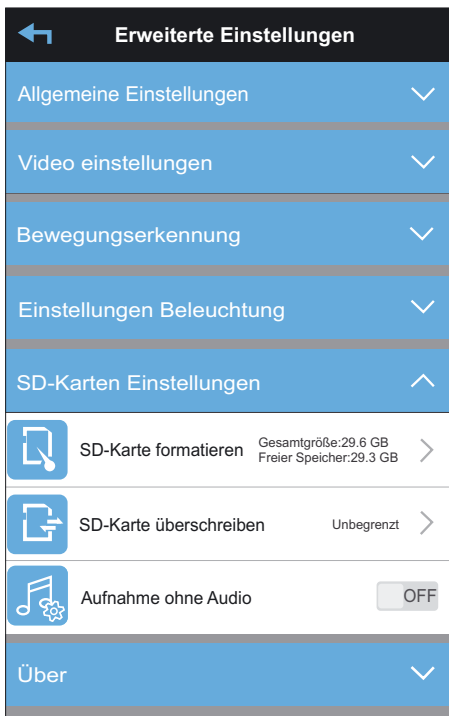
Erweiterte Einstellungen

Allgemeine Einstellungen

Video einstellungen

Bewegungserkennung

Einstellungen Beleuchtung

SD-Karten Einstellungen

SD-Karte formatieren
Gesamtgröße:29.6 GB
Freier Speicher:29.3 GB

SD-Karte überschreiben
Unbegrenzt

Aufnahme ohne Audio
OFF

Über